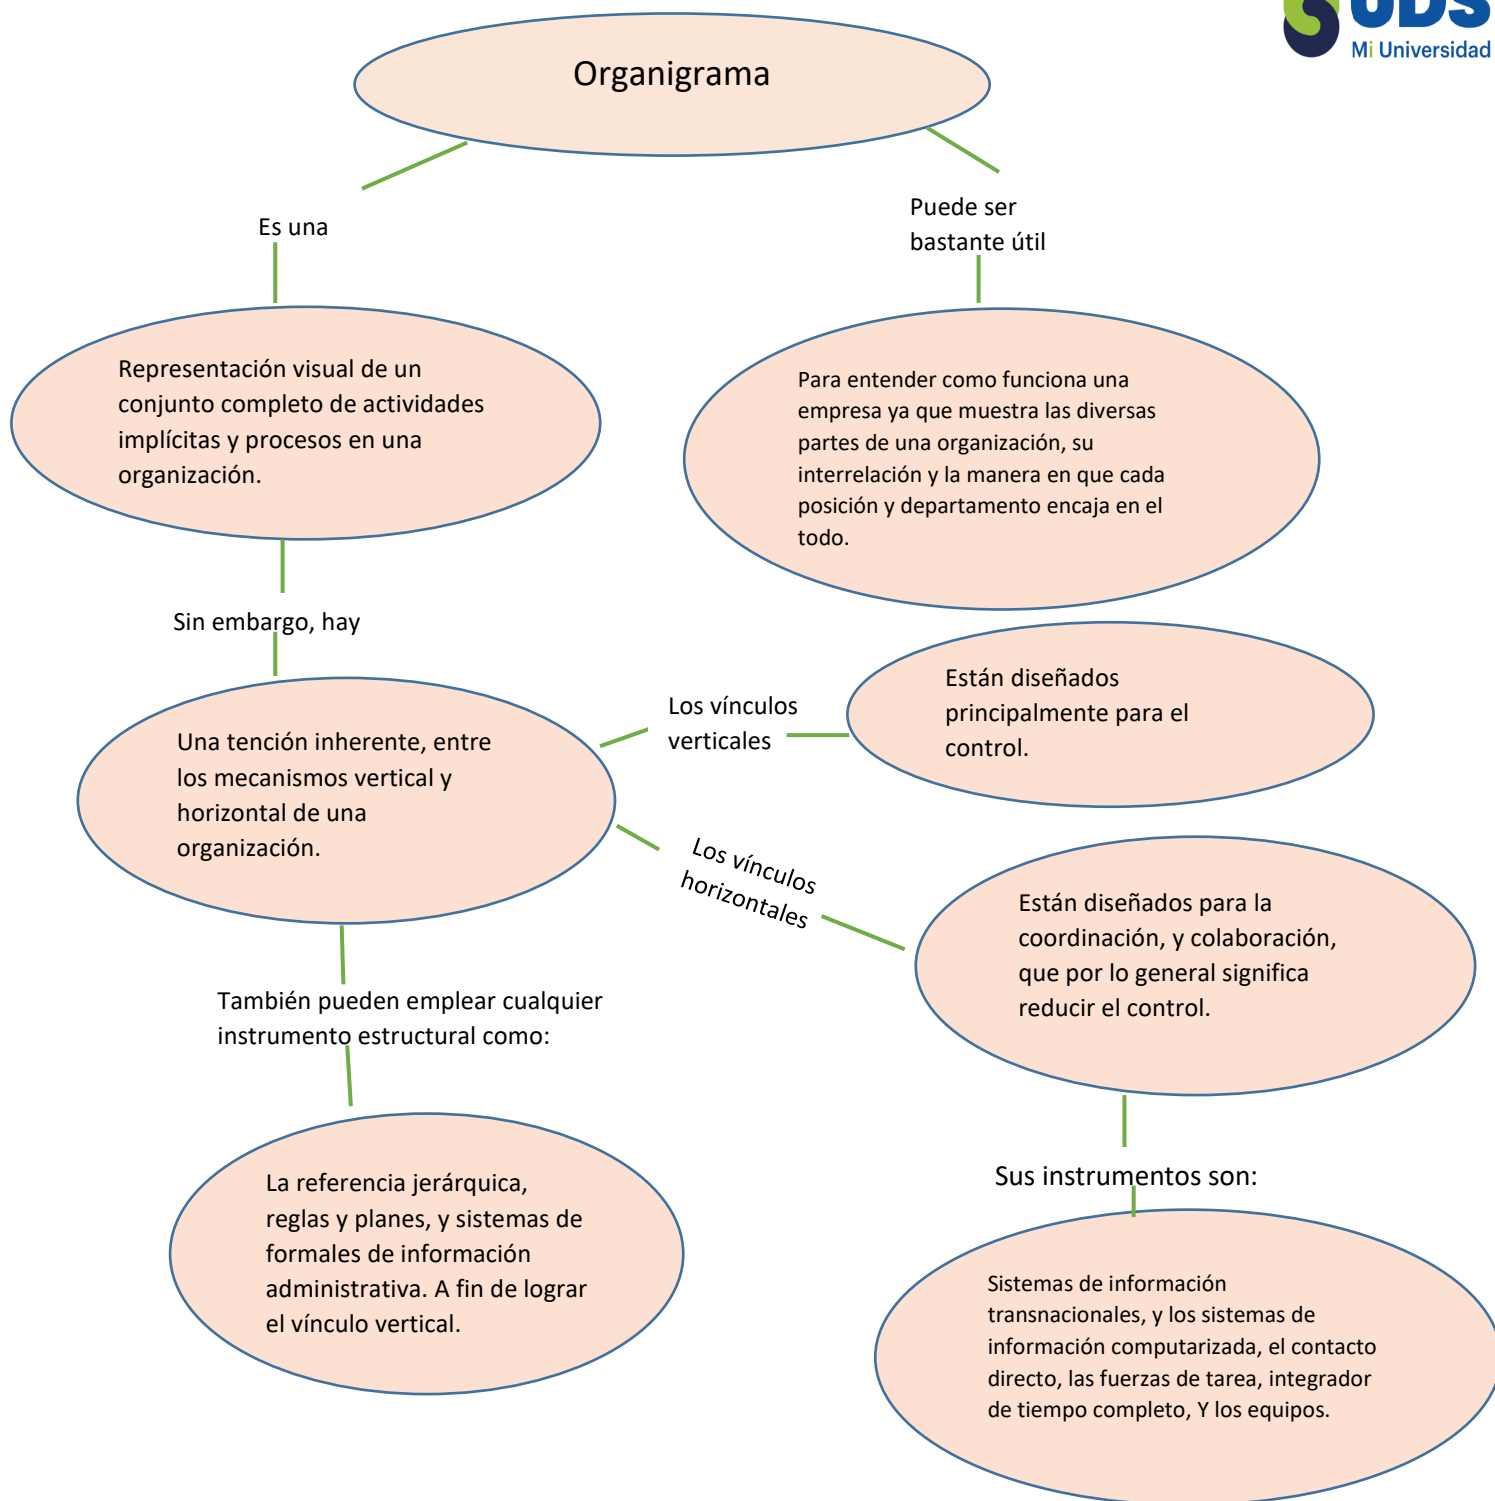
UDS
Mi Universidad

Organigrama

Es una

Puede ser bastante útil

Representación visual de un conjunto completo de actividades implícitas y procesos en una organización.

Para entender como funciona una empresa ya que muestra las diversas partes de una organización, su interrelación y la manera en que cada posición y departamento encaja en el todo.

Sin embargo, hay

Una tención inherente, entre los mecanismos vertical y horizontal de una organización.

Los vínculos verticales

Están diseñados principalmente para el control.

Los vínculos horizontales

Están diseñados para la coordinación, y colaboración, que por lo general significa reducir el control.

También pueden emplear cualquier instrumento estructural como:

La referencia jerárquica, reglas y planes, y sistemas de formales de información administrativa. A fin de lograr el vínculo vertical.

Sus instrumentos son:

Sistemas de información transnacionales, y los sistemas de información computarizada, el contacto directo, las fuerzas de tarea, integrador de tiempo completo, Y los equipos.